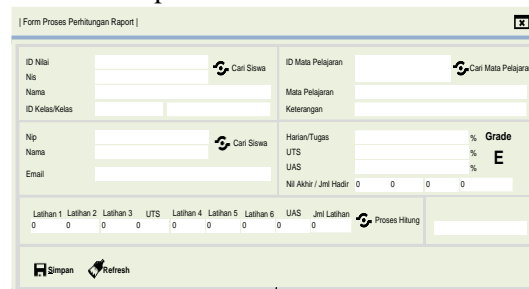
| Form Proses Perhitungan Raport |

ID Nilai
Nis
Nama
ID Kelas/Kelas

Cari Siswa

ID Mata Pelajaran
Cari Mata Pelajara
Mata Pelajaran
Keterangan

Nip
Nama
Email

Cari Siswa

Harian/Tugas %
UTS %
UAS %
Nil Akhir / Jml Hadir 0 0 0 0

Grade
E

| Latihan 1 | Latihan 2 | Latihan 3 | UTS | Latihan 4 | Latihan 5 | Latihan 6 | UAS | Jml Latihan |
|---|---|---|---|---|---|---|---|---|
| 0 | 0 | 0 | 0 | 0 | 0 | 0 | 0 | 0 |

Proses Hitung

Simpan Refresh